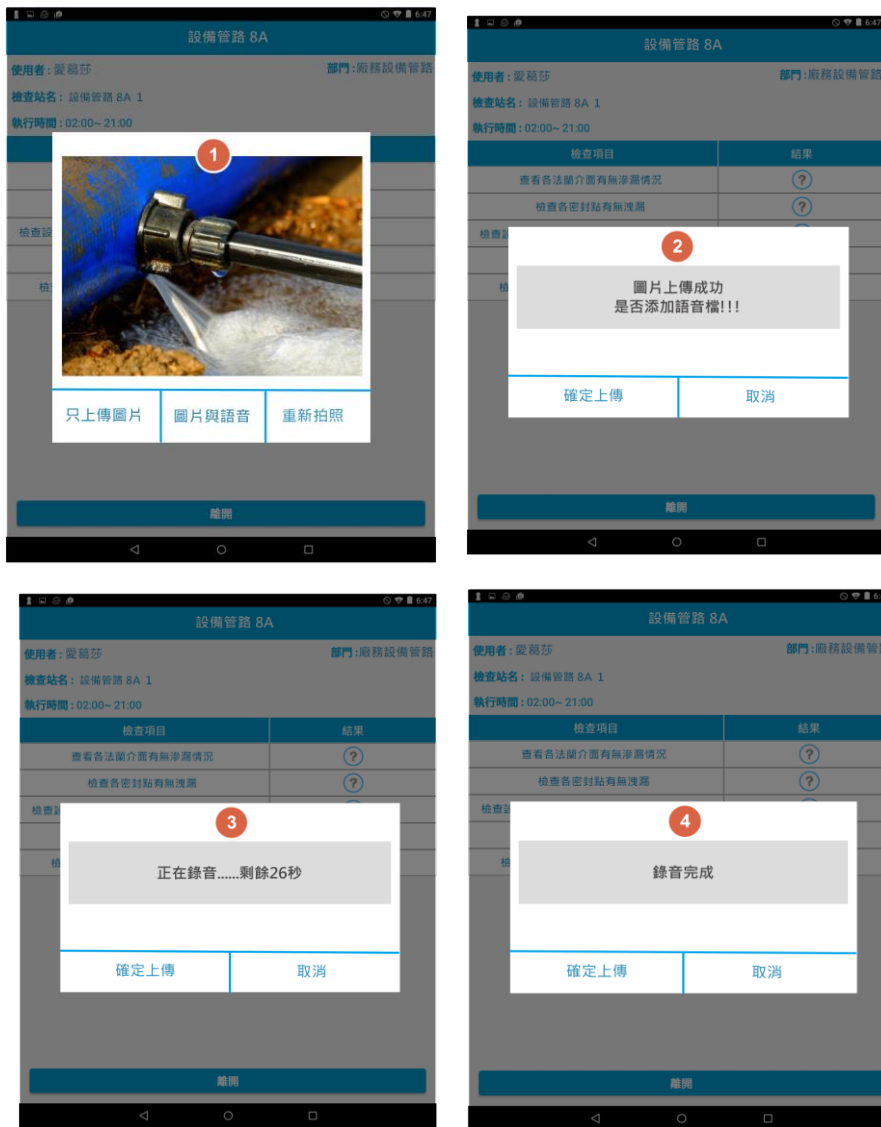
6:47
設備管路 8A
使用者：愛葛莎
部門：廠務設備管路
檢查站名：設備管路 8A 1
執行時間：02:00~ 21:00
檢查
檢
1
只上傳圖片
圖片與語音
重新拍照
離開
◁ ○ □

6:47
設備管路 8A
使用者：愛葛莎
部門：廠務設備管路
檢查站名：設備管路 8A 1
執行時間：02:00~ 21:00
| 檢查項目 | 結果 |
|---|---|
| 查看各法蘭介面有無滲漏情況 | ? |
| 檢查各密封貼有無洩漏 | ? |
檢查
檢
2
圖片上傳成功
是否添加語音檔!!!
確定上傳
取消
離開
◁ ○ □

6:47
設備管路 8A
使用者：愛葛莎
部門：廠務設備管路
檢查站名：設備管路 8A 1
執行時間：02:00~ 21:00
| 檢查項目 | 結果 |
|---|---|
| 查看各法蘭介面有無滲漏情況 | ? |
| 檢查各密封貼有無洩漏 | ? |
檢查
檢
3
正在錄音......剩餘26秒
確定上傳
取消
離開
◁ ○ □

6
設備管路 8A
使用者：愛葛莎
部門：廠務設備管
檢查站名：設備管路 8A 1
執行時間：02:00~ 21:00
| 檢查項目 | 結果 |
|---|---|
| 查看各法蘭介面有無滲漏情況 | ? |
| 檢查各密封貼有無洩漏 | ? |
檢查
檢
4
錄音完成
確定上傳
取消
離開
◁ ○ □